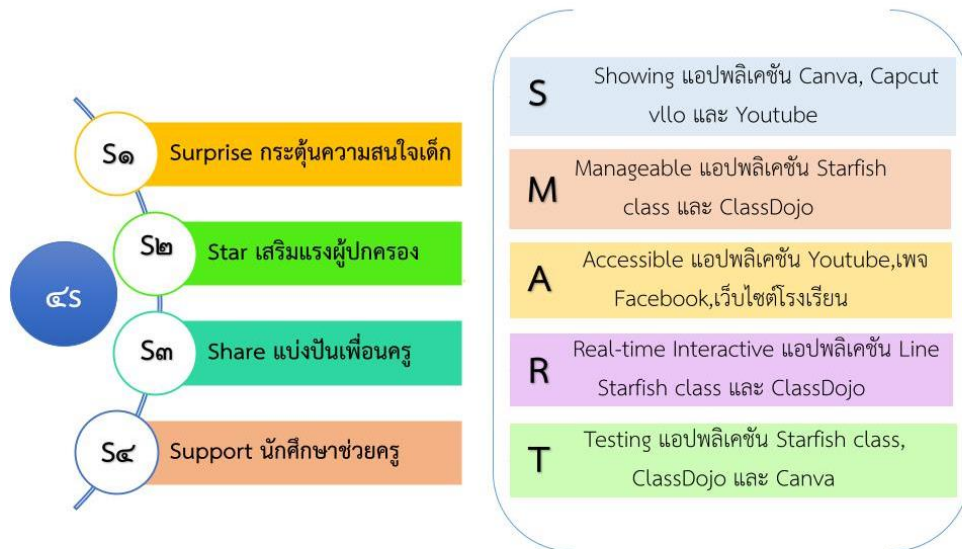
๔S

S๑ Surprise กระตุ้นความสนใจเด็ก

S๒ Star เสริมแรงผู้ปกครอง

S๓ Share แบ่งปันเพื่อนครู

S๔ Support นักศึกษาช่วยครู

S Showing แอปพลิเคชัน Canva, Capcut vllo และ Youtube

M Manageable แอปพลิเคชัน Starfish class และ ClassDojo

A Accessible แอปพลิเคชัน Youtube,เพจ Facebook,เว็บไซต์โรงเรียน

R Real-time Interactive แอปพลิเคชัน Line Starfish class และ ClassDojo

T Testing แอปพลิเคชัน Starfish class, ClassDojo และ Canva